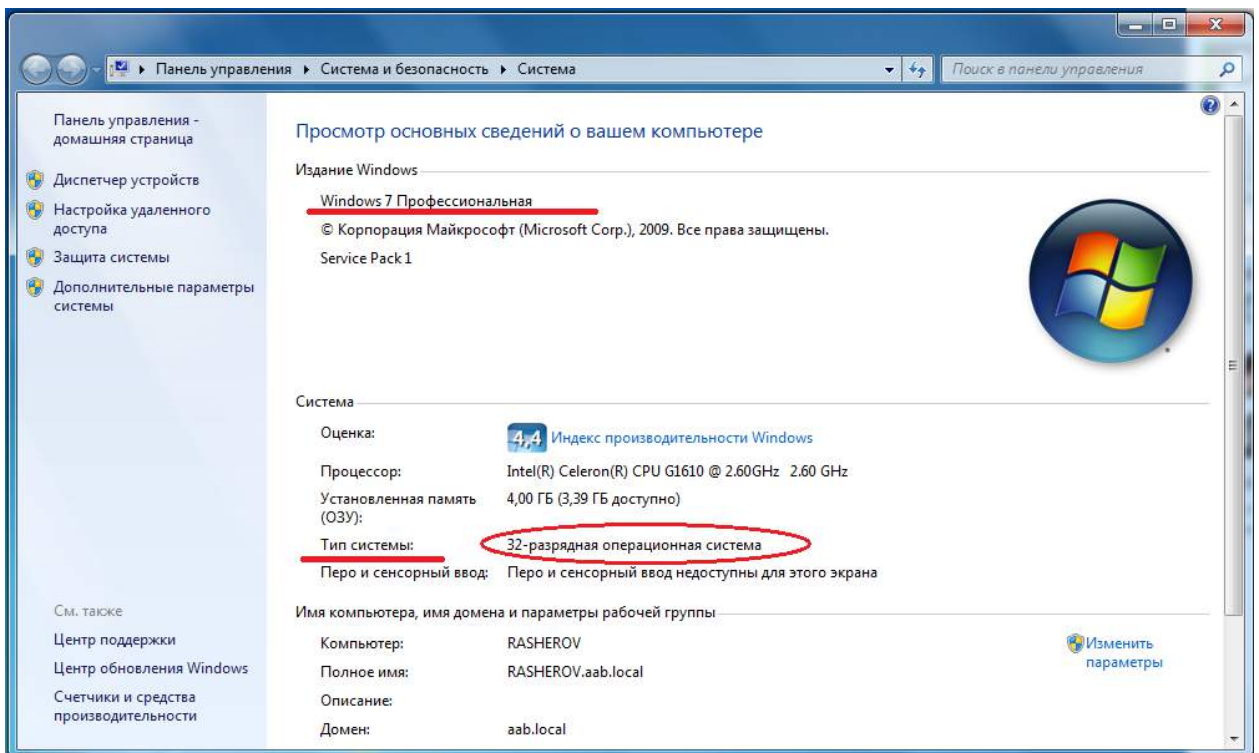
Панель управления ▸ Система и безопасность ▸ Система

Поиск в панели управления

Панель управления - домашняя страница

Диспетчер устройств

Настройка удаленного доступа

Защита системы

Дополнительные параметры системы

См. также

Центр поддержки

Центр обновления Windows

Счетчики и средства производительности

Просмотр основных сведений о вашем компьютере

Издание Windows

Windows 7 Профессиональная

© Корпорация Майкрософт (Microsoft Corp.), 2009. Все права защищены.

Service Pack 1

Система

| | |
|---|---|
| Оценка: | 4,4 Индекс производительности Windows |
| Процессор: | Intel(R) Celeron(R) CPU G1610 @ 2.60GHz 2.60 GHz |
| Установленная память (ОЗУ): | 4,00 ГБ (3,39 ГБ доступно) |
| Тип системы: | 32-разрядная операционная система |
| Перо и сенсорный ввод: | Перо и сенсорный ввод недоступны для этого экрана |

Имя компьютера, имя домена и параметры рабочей группы

| | |
|---|---|
| Компьютер: | RASHEROV |
| Полное имя: | RASHEROV.aab.local |
| Описание: | |
| Домен: | aab.local |

Изменить параметры